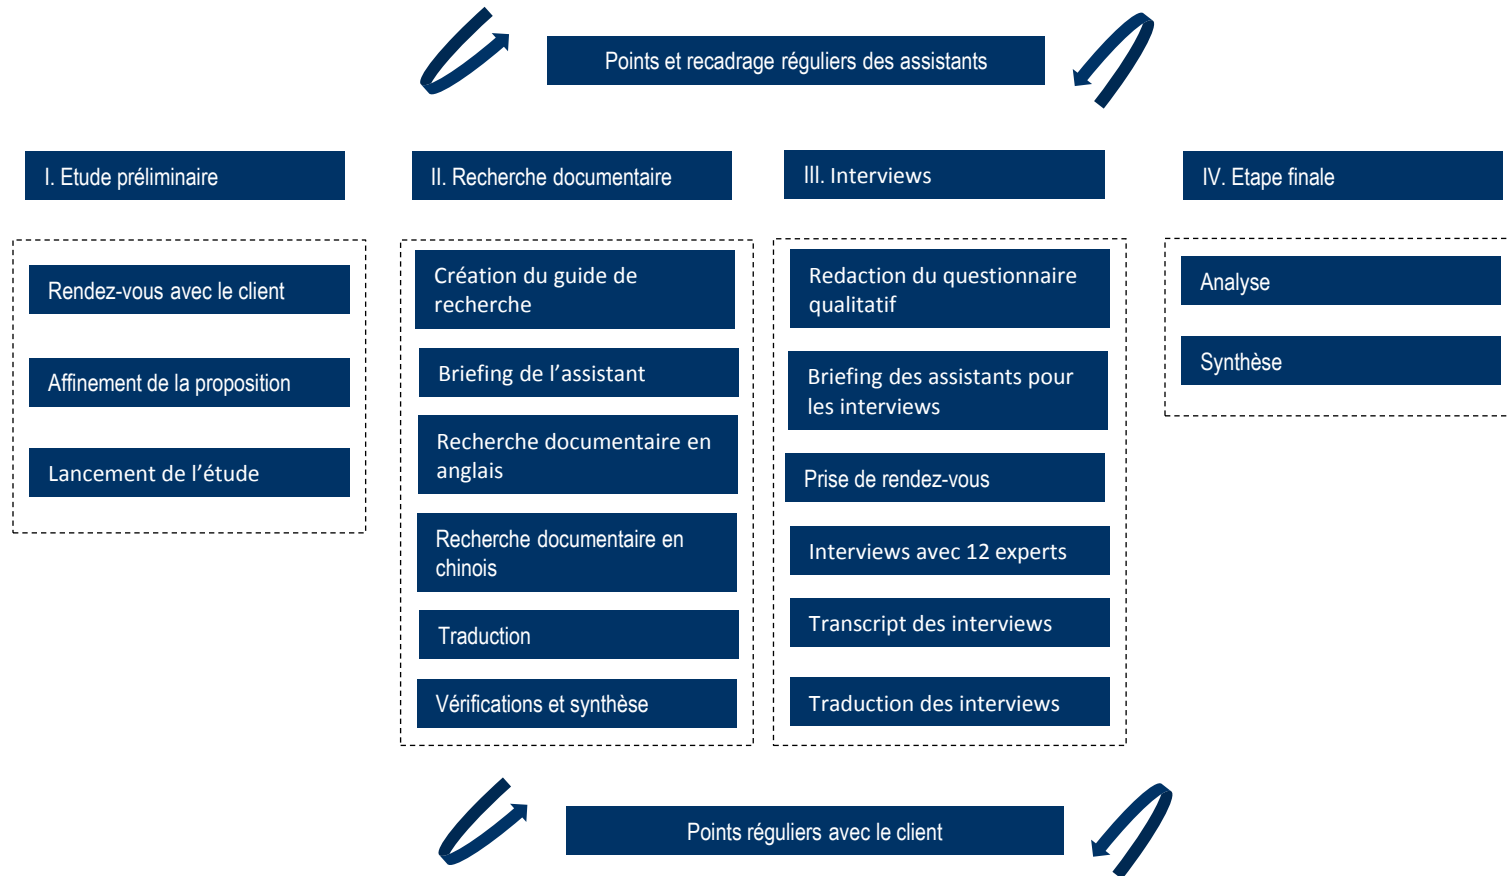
Points et recadrage réguliers des assistants

I. Etude préliminaire

Rendez-vous avec le client

Affinement de la proposition

Lancement de l'étude

II. Recherche documentaire

Création du guide de recherche

Briefing de l'assistant

Recherche documentaire en anglais

Recherche documentaire en chinois

Traduction

Vérifications et synthèse

III. Interviews

Redaction du questionnaire qualitatif

Briefing des assistants pour les interviews

Prise de rendez-vous

Interviews avec 12 experts

Transcript des interviews

Traduction des interviews

IV. Etape finale

Analyse

Synthèse

Points réguliers avec le client